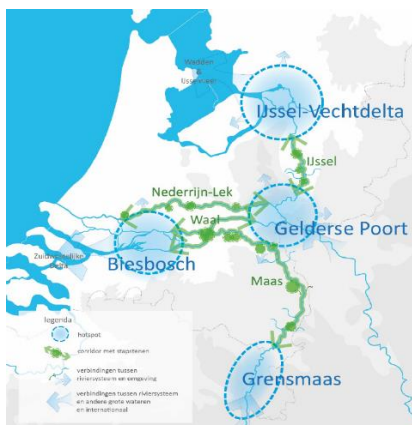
Wadden & IJsselmeer

IJssel-Vechtdelta

IJssel

Nederrijn-Lek

Waal

Gelderse Poort

Zuidwestelijke Delta

Biesbosch

Maas

Grensmaas

legenda
hotspot
corridor met stapstenen
verbindingen tussen riviersysteem en omgeving
verbindingen tussen riviersysteem en andere grote wateren en internationaal